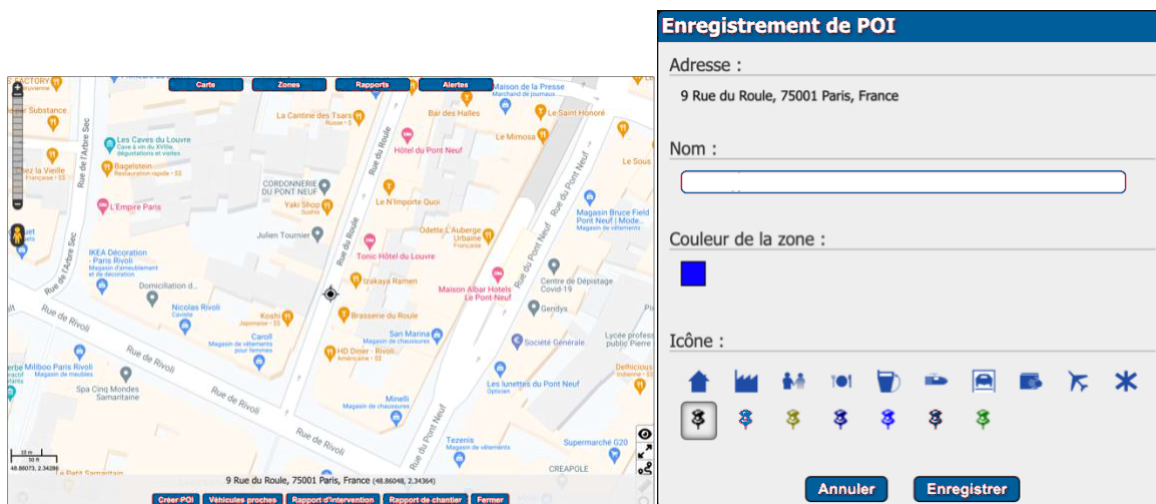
Carte Zones Rapports Alertes

FACTORY
Substance
Les Caves du Louvre
Cave à vin du XVIIIe, dégustations et visites
Bagelstein
Restauration rapide · $$
chez la Vieille
Française · $$
L'Empire Paris
IKEA Décoration - Paris Rivoli
Magasin d'ameublement et de décoration
Domiciliation.fr
Nicolas Rivoli
Caviste
Koshi
Japonaise · $$
Caroll
Magasin de vêtements pour femmes
Milibo Paris Rivoli
Magasin de meubles
Spa Cinq Mondes Samaritaine
Rue de l'Arbre Sec
Rue de Rivoli
Rue de Rivoli
Rue de Rivoli
Maison de la Presse
Marchand de journaux
La Cantine des Tsars
Russe · $
Bar des Halles
Le Saint Honoré
Le Mimosa
Hôtel du Pont Neuf
CORDONNERIE DU PONT NEUF
Yaki Shop
Sushis
Le N'importe Quoi
Julien Tournier
Odette L'Auberge Urbaine
Française
Tonic Hôtel du Louvre
Izakaya Ramen
Maison Albar Hotels Le Pont-Neuf
Brasserie du Roule
San Marina
Magasin de chaussures
HD Diner - Rivoli
Américaine · $$
Minelli
Magasin de chaussures
Rue du Roule
Rue du Roule
Rue du Pont Neuf
Rue du Pont Neuf
Rue du Pont Neuf
Le Sous
Magasin Bruce Field Pont Neuf | Mode...
Magasin de vêtements
Centre de Dépistage Covid-19
Genidys
Société Générale
Lycée professionnel public Pierre
Delicious
Les lunettes du Pont Neuf
Opticien
Tezenis
Supermarché G20
CREAPOLE
10 m
50 ft
48.86073, 2.34286
9 Rue du Roule, 75001 Paris, France (48.86048, 2.34364)
Créer POI Véhicules proches Rapport d'intervention Rapport de chantier Fermer

Enregistrement de POI

Adresse :

9 Rue du Roule, 75001 Paris, France

Nom :

Couleur de la zone :

Icône :

Annuler Enregistrer